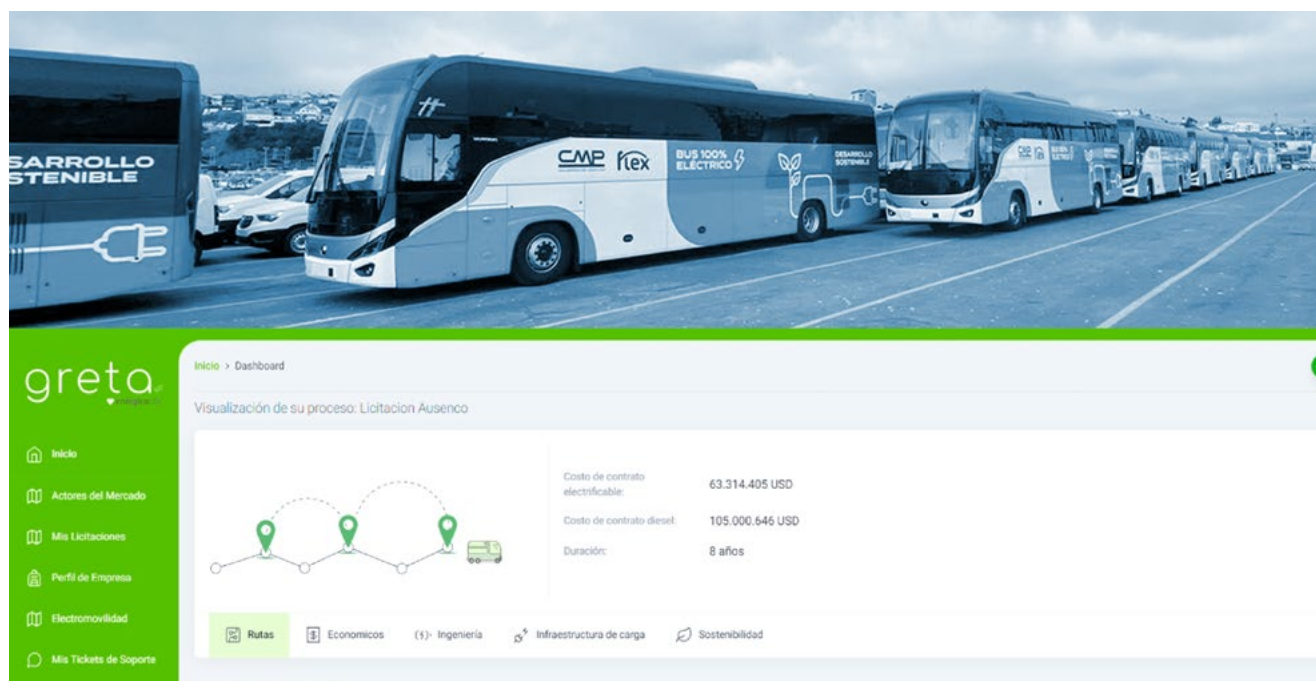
SARROLLO
STENIBLE

CMP flex BUS 100% ELÉCTRICO DESARROLLO SOSTENIBLE

greta

Inicio
Actores del Mercado
Mis Licitaciones
Perfil de Empresa
Electromovilidad
Mis Tickets de Soporte

Inicio > Dashboard

Visualización de su proceso: Licitacion Ausenco

Costo de contrato electrificable: 63.314.405 USD
Costo de contrato diesel: 105.000.646 USD
Duración: 8 años

Rutas
Economicos
Ingeniería
Infraestructura de carga
Sostenibilidad